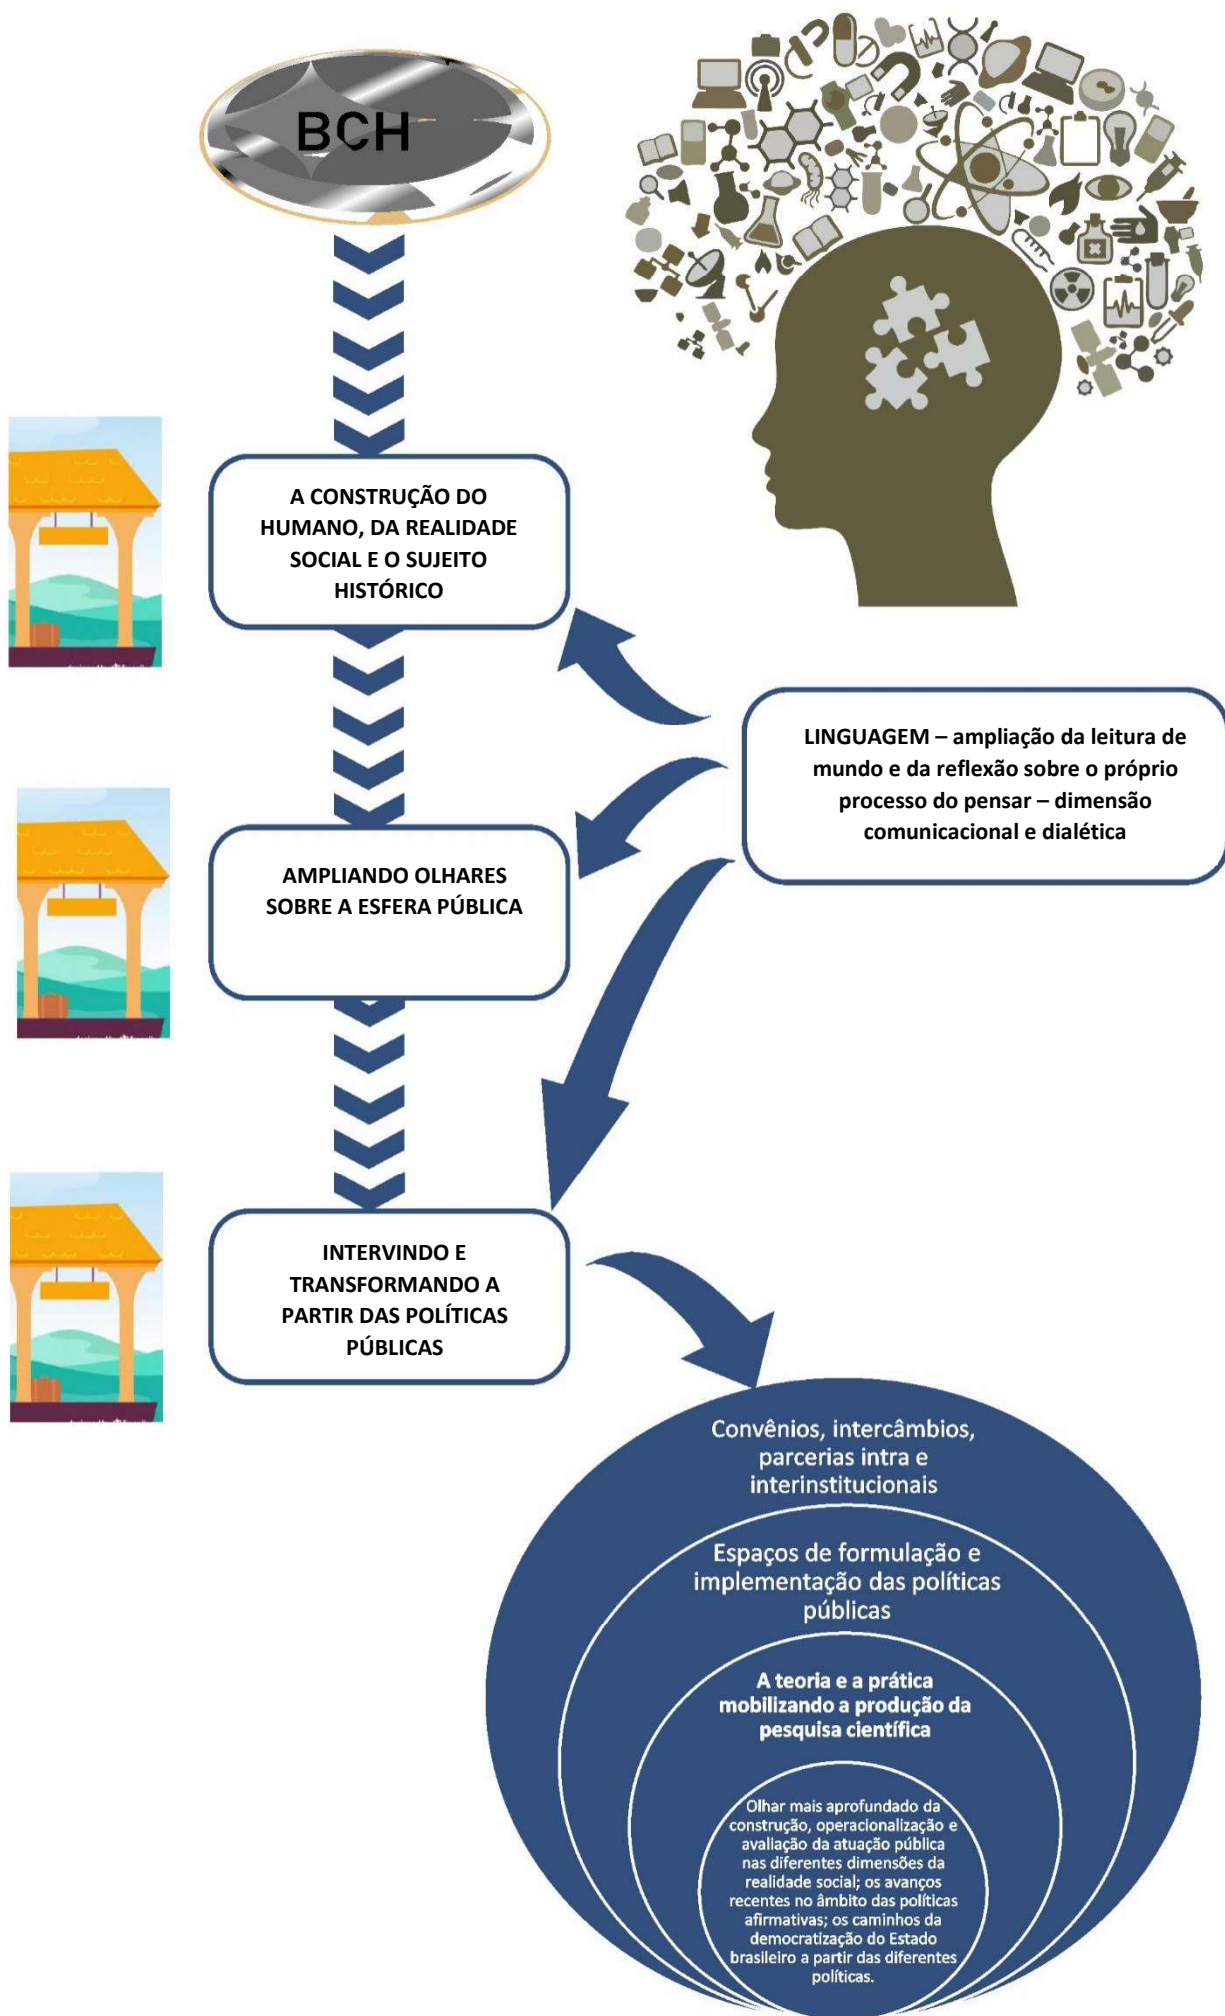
BCH

A CONSTRUÇÃO DO HUMANO, DA REALIDADE SOCIAL E O SUJEITO HISTÓRICO

LINGUAGEM – ampliação da leitura de mundo e da reflexão sobre o próprio processo do pensar – dimensão comunicacional e dialética

AMPLIANDO OLHARES SOBRE A ESFERA PÚBLICA

INTERVINDO E TRANSFORMANDO A PARTIR DAS POLÍTICAS PÚBLICAS

Convênios, intercâmbios, parcerias intra e interinstitucionais

Espaços de formulação e implementação das políticas públicas

A teoria e a prática mobilizando a produção da pesquisa científica

Olhar mais aprofundado da construção, operacionalização e avaliação da atuação pública nas diferentes dimensões da realidade social; os avanços recentes no âmbito das políticas afirmativas; os caminhos da democratização do Estado brasileiro a partir das diferentes políticas.